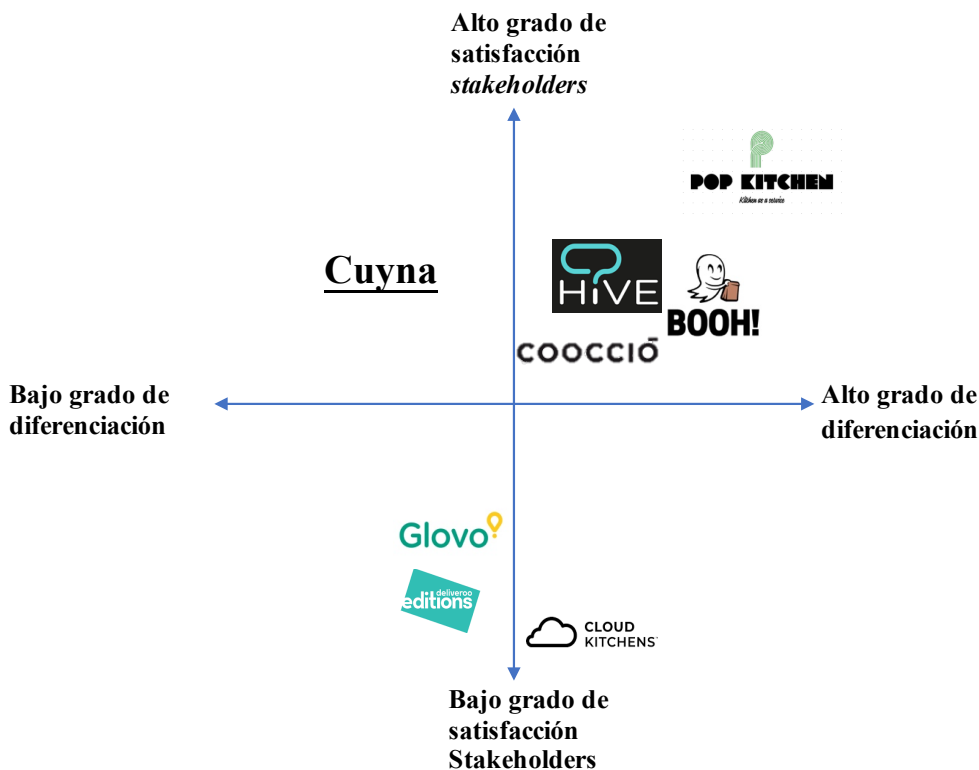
Alto grado de satisfacción *stakeholders*

POP KITCHEN

Kitchen as a service

Cuyna

HIVE

BOOH!

COOCCIÓ

Bajo grado de diferenciación

Alto grado de diferenciación

Glovo

deliveroo editions

CLOUD KITCHENS

Bajo grado de satisfacción Stakeholders